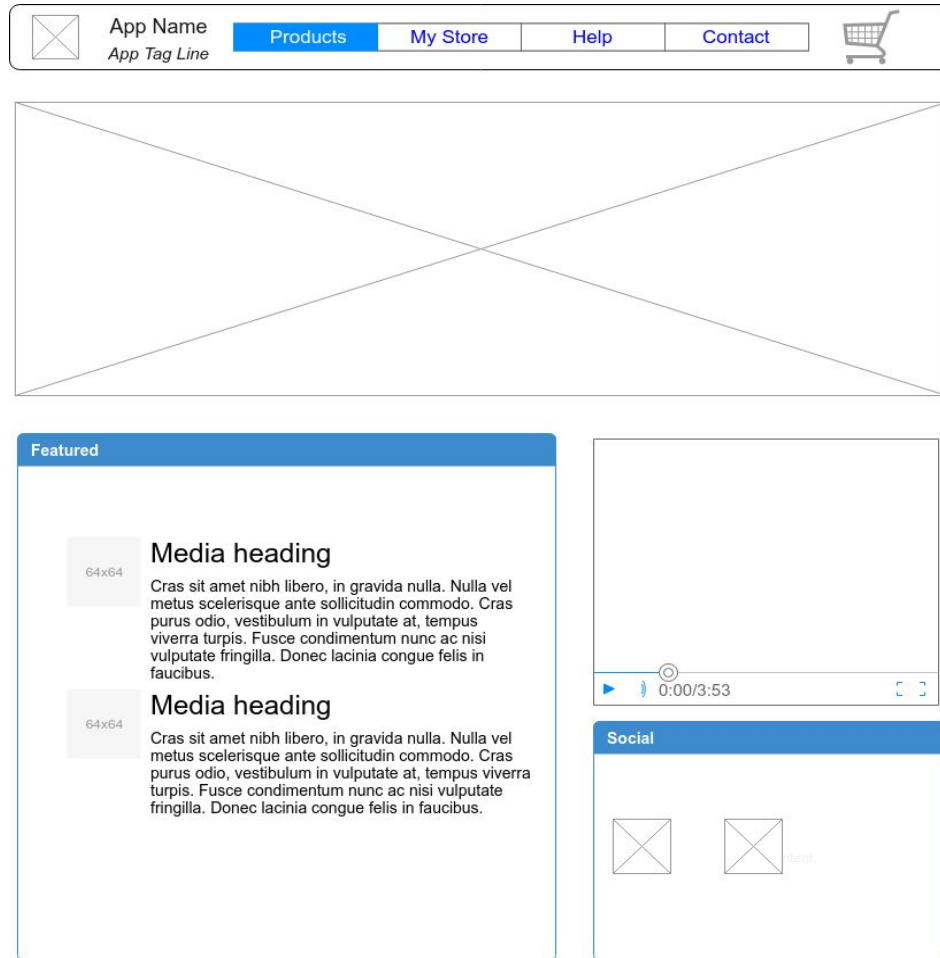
App Name
App Tag Line

Products
My Store
Help
Contact

Featured

64x64
Media heading
Cras sit amet nibh libero, in gravida nulla. Nulla vel metus scelerisque ante sollicitudin commodo. Cras purus odio, vestibulum in vulputate at, tempus viverra turpis. Fusce condimentum nunc ac nisi vulputate fringilla. Donec lacinia congue felis in faucibus.

64x64
Media heading
Cras sit amet nibh libero, in gravida nulla. Nulla vel metus scelerisque ante sollicitudin commodo. Cras purus odio, vestibulum in vulputate at, tempus viverra turpis. Fusce condimentum nunc ac nisi vulputate fringilla. Donec lacinia congue felis in faucibus.

0:00/3:53

Social

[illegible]ntent